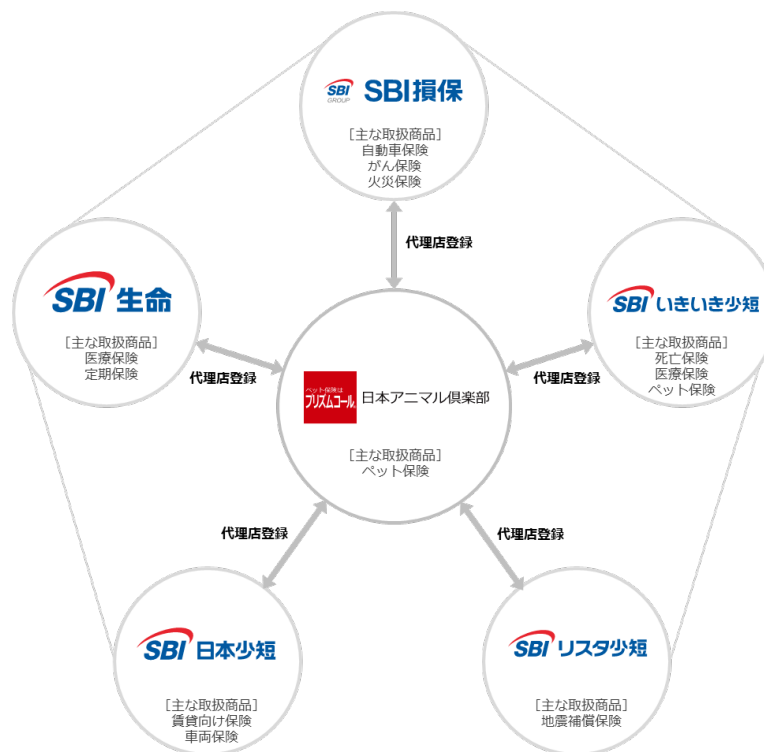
SBI GROUP SBI損保

［主な取扱商品］
自動車保険
がん保険
火災保険

代理店登録

SBI生命

［主な取扱商品］
医療保険
定期保険

代理店登録

ペット保険は プリズムコール 日本アニマル倶楽部

［主な取扱商品］
ペット保険

代理店登録

SBIいきいき少短

［主な取扱商品］
死亡保険
医療保険
ペット保険

代理店登録

代理店登録

SBI日本少短

［主な取扱商品］
賃貸向け保険
車両保険

SBIリスタ少短

［主な取扱商品］
地震補償保険